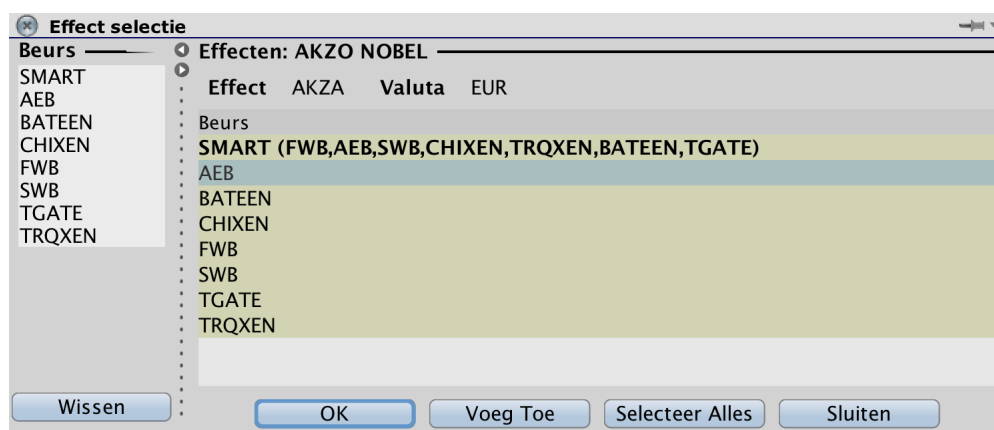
Effect selectie

Beurs
SMART
AEB
BATEEN
CHIXEN
FWB
SWB
TGATE
TRQXEN

Effecten: AKZO NOBEL

Effect AKZA Valuta EUR

Beurs
SMART (FWB,AEB,SWB,CHIXEN,TRQXEN,BATEEN,TGATE)
AEB
BATEEN
CHIXEN
FWB
SWB
TGATE
TRQXEN

Wissen

OK
Voeg Toe
Selecteer Alles
Sluiten